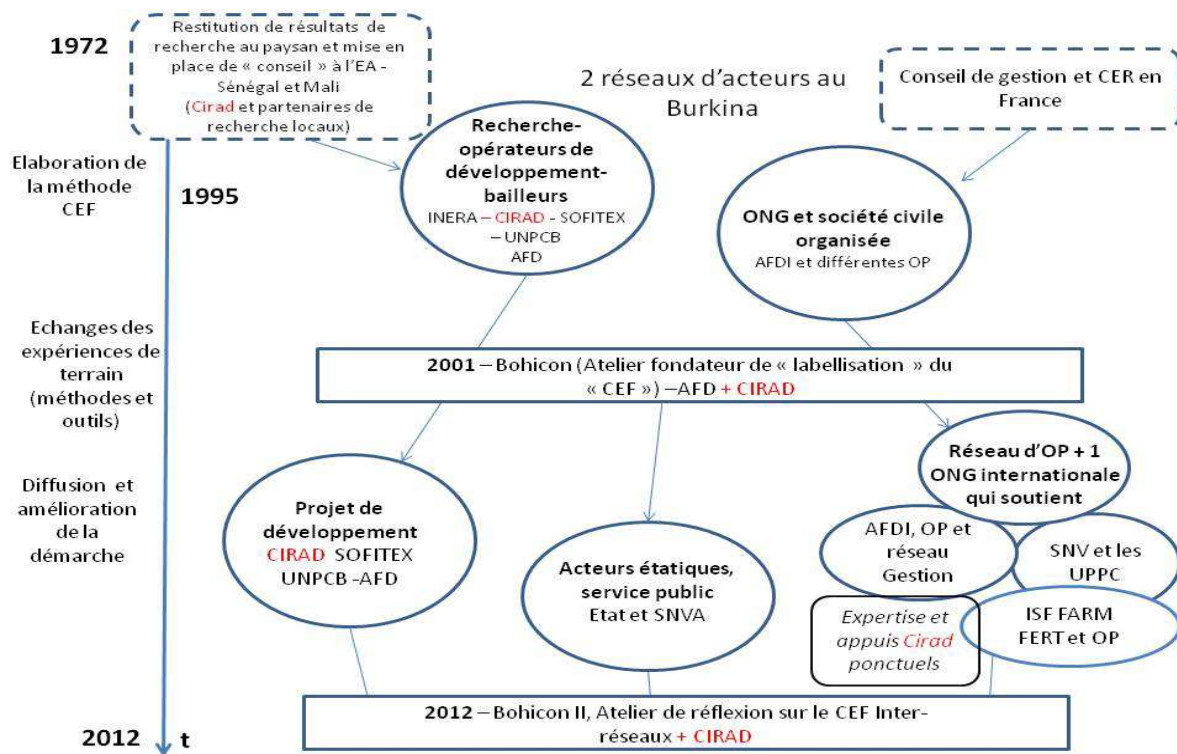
1972

Restitution de résultats de recherche au paysan et mise en place de « conseil » à l'EA - Sénégal et Mali (Cirad et partenaires de recherche locaux)

2 réseaux d'acteurs au Burkina

Conseil de gestion et CER en France

Elaboration de la méthode CEF

1995

Recherche-opérateurs de développement-bailleurs
INERA – CIRAD - SOFITEX – UNPCB
AFD

ONG et société civile organisée
AFDI et différentes OP

Echanges des expériences de terrain (méthodes et outils)

2001 – Bohicon (Atelier fondateur de « labellisation » du « CEF ») –AFD + CIRAD

Diffusion et amélioration de la démarche

Projet de développement
CIRAD SOFITEX
UNPCB -AFD

Acteurs étatiques, service public
Etat et SNVA

Réseau d'OP + 1 ONG internationale qui soutient

AFDI, OP et réseau Gestion

SNV et les UPPC

Expertise et appuis Cirad ponctuels

ISF FARM
FERT et OP

2012 t

2012 – Bohicon II, Atelier de réflexion sur le CEF Inter-réseaux + CIRAD